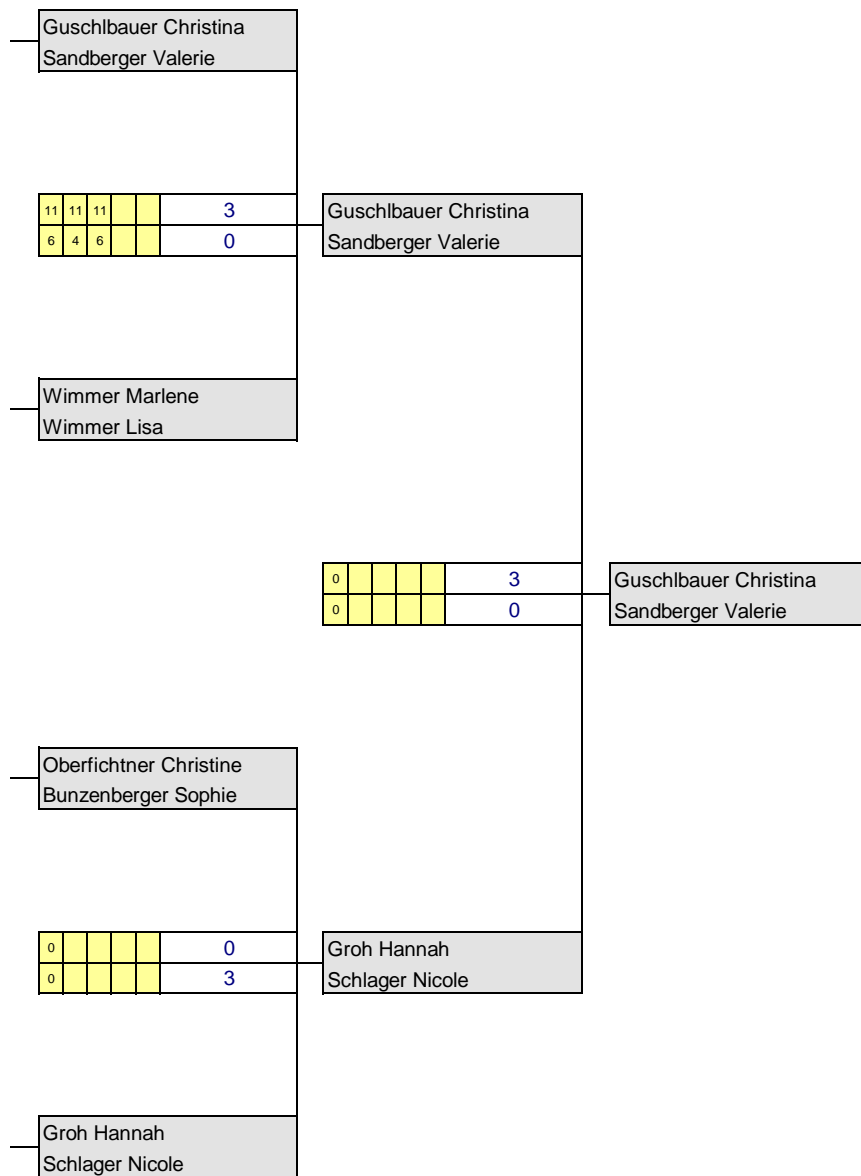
Guschlbauer Christina
Sandberger Valerie

| 11 | 11 | 11 | | | 3 |
|---|---|---|---|---|---|
| 6 | 4 | 6 | | | 0 |

Guschlbauer Christina
Sandberger Valerie

Wimmer Marlene
Wimmer Lisa

| 0 | | | | | 3 |
|---|---|---|---|---|---|
| 0 | | | | | 0 |

Guschlbauer Christina
Sandberger Valerie

Oberfichtner Christine
Bunzenberger Sophie

| 0 | | | | | 0 |
|---|---|---|---|---|---|
| 0 | | | | | 3 |

Groh Hannah
Schlager Nicole

Groh Hannah
Schlager Nicole